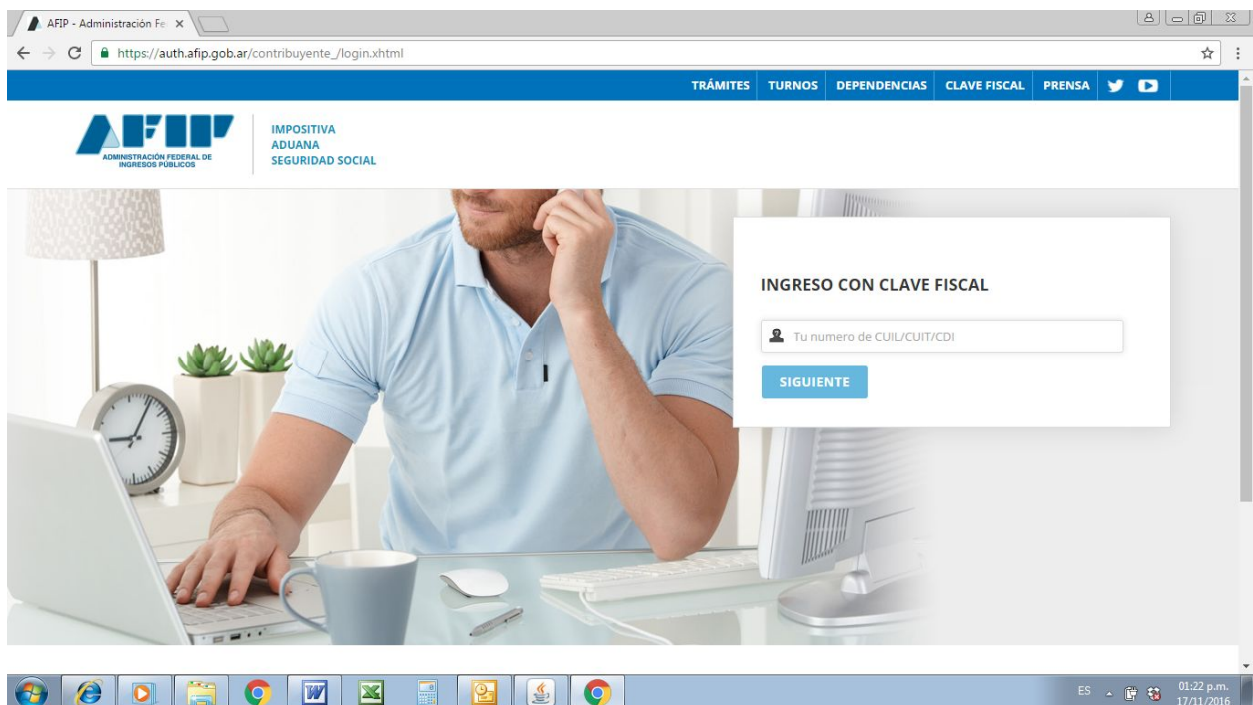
AFIP - Administración Fe ×

https://auth.afip.gob.ar/contribuyente_/login.xhtml

TRÁMITES TURNOS DEPENDENCIAS CLAVE FISCAL PRENSA

AFIP
ADMINISTRACIÓN FEDERAL DE INGRESOS PÚBLICOS

IMPOSITIVA
ADUANA
SEGURIDAD SOCIAL

INGRESO CON CLAVE FISCAL

Tu numero de CUIL/CUIT/CDI

SIGUIENTE

ES 01:22 p.m. 17/11/2016